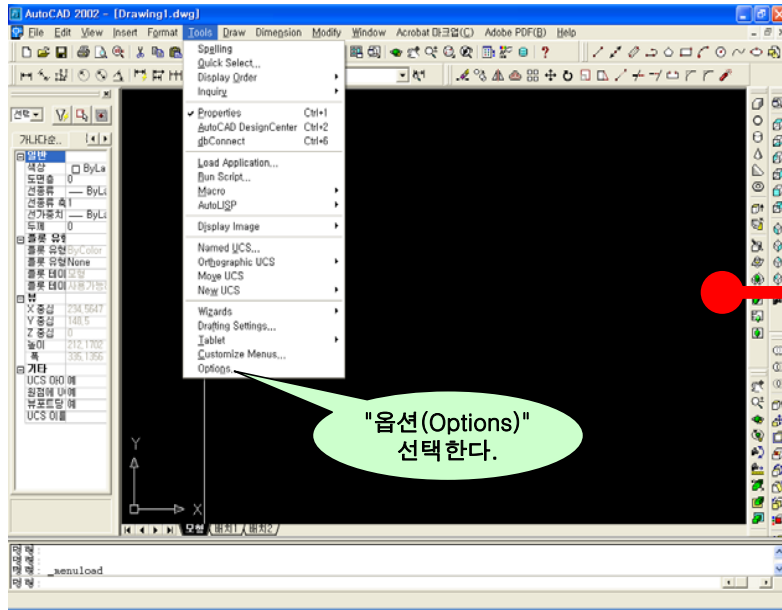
AutoCAD 2002 - [Drawing1.dwg]

File Edit View Insert Format Tools Draw Dimension Modify Window Acrobat 마크업(C) Adobe PDF(B) Help

Spelling
Quick Select...
Display Order
Inquiry
Properties Ctrl+1
AutoCAD DesignCenter Ctrl+2
dbConnect Ctrl+6
Load Application...
Run Script...
Macro
AutoLISP
Display Image
Named UCS...
Orthographic UCS
Move UCS
New UCS
Wizards
Drafting Settings...
Tablet
Customize Menus...
Options...

선택 없음

가나다순 | 분류별

| 일반 | |
|---|---|
| 색상 | ByLa |
| 도면층 | 0 |
| 선종류 | — ByLi |
| 선종류 축 | 1 |
| 선가중치 | — ByLi |
| 두께 | 0 |
| 플롯 유형 | |
| 플롯 유형 | ByColor |
| 플롯 유형 | None |
| 플롯 테이 | 모형 |
| 플롯 테이 | 사용가능 |
| 뷰 | |
| X 중심 | 234.5647 |
| Y 중심 | 148.5 |
| Z 중심 | 0 |
| 높이 | 212.1702 |
| 폭 | 335.1356 |
| 기타 | |
| UCS 아이 | 예 |
| 원점에 U | 예 |
| 뷰포트당 | 예 |
| UCS 이름 | |

Y
X

모형 배치1 배치2

"옵션(Options)" 선택한다.

명령:
명령: _menuload
명령: